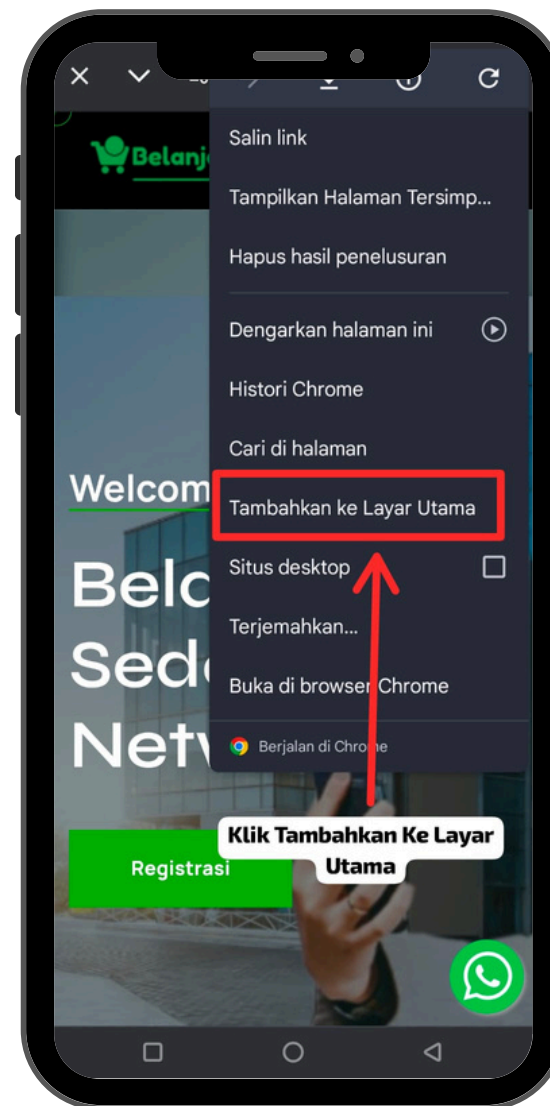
Belanj

Salin link

Tampilkan Halaman Tersimp...

Hapus hasil penelusuran

Dengarkan halaman ini

Histori Chrome

Cari di halaman

Tambahkan ke Layar Utama

Situs desktop

Terjemahkan...

Buka di browser Chrome

Berjalan di Chrome

Welcom

Belo
Sedo
Netv

Registrasi

Klik Tambahkan Ke Layar Utama